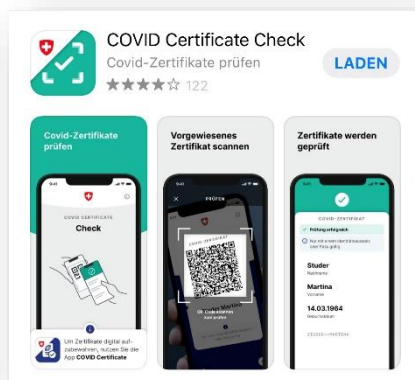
COVID Certificate Check
Covid-Zertifikate prüfen
122
LADEN

Covid-Zertifikate prüfen

COVID CERTIFICATE
Check

Um Zertifikate digital aufzubewahren, nutzen Sie die App COVID Certificate

Vorgewiesenes Zertifikat scannen

PRÜFEN

Zertifikate werden geprüft

COVID-ZERTIFIKAT
Prüfung erfolgreich
Nur mit einem Identitätsausweis oder Pass gültig
Studer
Nachname
Martina
Vorname
14.03.1964
Geburtsdatum